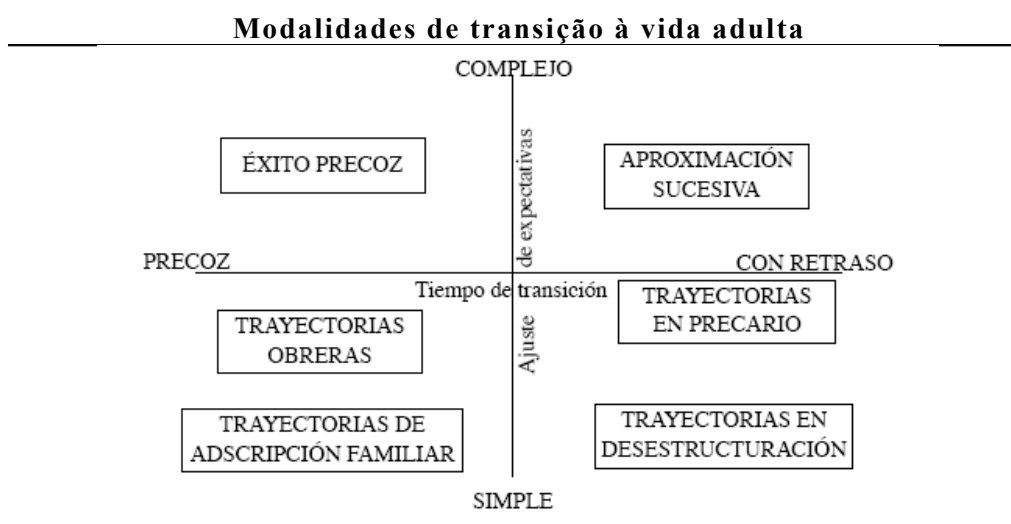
Modalidades de transição à vida adulta

COMPLEJO

ÉXITO PRECOZ

APROXIMACIÓN SUCESIVA

Ajuste de expectativas

PRECOZ

CON RETRASO

Tiempo de transición

TRAYECTORIAS EN PRECARIO

TRAYECTORIAS OBRERAS

TRAYECTORIAS DE ADSCRIPCIÓN FAMILIAR

TRAYECTORIAS EN DESESTRUCTURACIÓN

SIMPLE